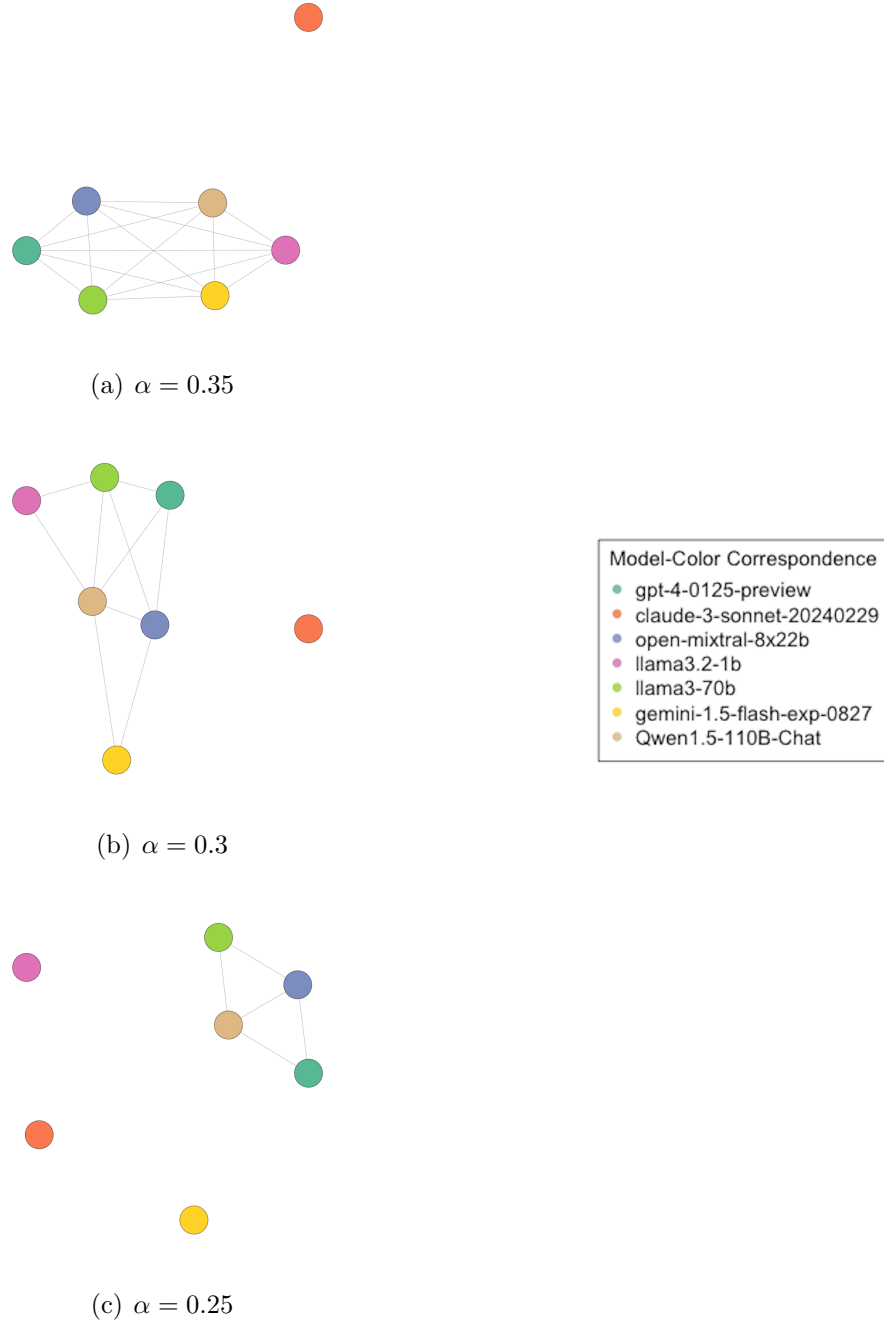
(a) $\alpha = 0.35$

(b) $\alpha = 0.3$

Model-Color Correspondence
gpt-4-0125-preview
claude-3-sonnet-20240229
open-mixtral-8x22b
llama3.2-1b
llama3-70b
gemini-1.5-flash-exp-0827
Qwen1.5-110B-Chat

(c) $\alpha = 0.25$